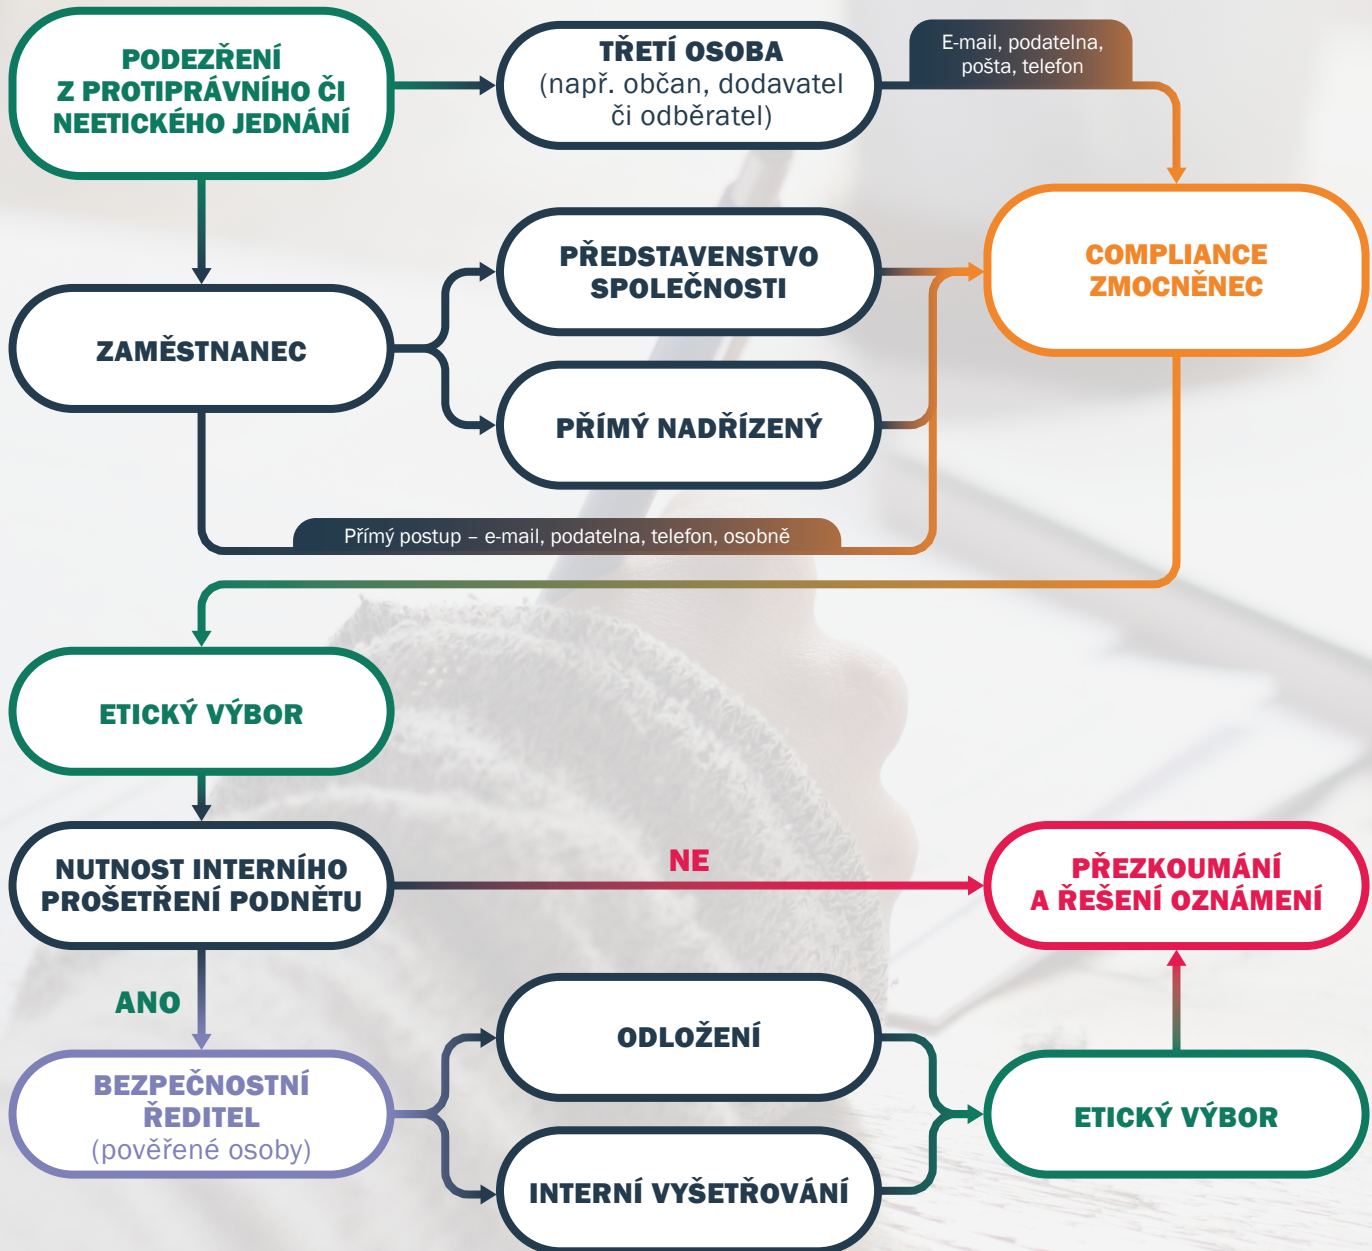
PODEZŘENÍ Z PROTIPRÁVNÍHO ČI NEETICKÉHO JEDNÁNÍ

TŘETÍ OSOBA (např. občan, dodavatel či odběratel)

E-mail, podatelna, pošta, telefon

COMPLIANCE ZMOCNĚNEC

PŘEDSTAVENSTVO SPOLEČNOSTI

ZAMĚSTNANEC

PŘÍMÝ NADŘÍZENÝ

Přímý postup – e-mail, podatelna, telefon, osobně

ETICKÝ VÝBOR

NUTNOST INTERNÍHO PROŠETŘENÍ PODNĚTU

NE

PŘEZKOUMÁNÍ A ŘEŠENÍ OZNÁMENÍ

ANO

BEZPEČNOSTNÍ ŘEDITEL (pověřené osoby)

ODLOŽENÍ

INTERNÍ VYŠETŘOVÁNÍ

ETICKÝ VÝBOR